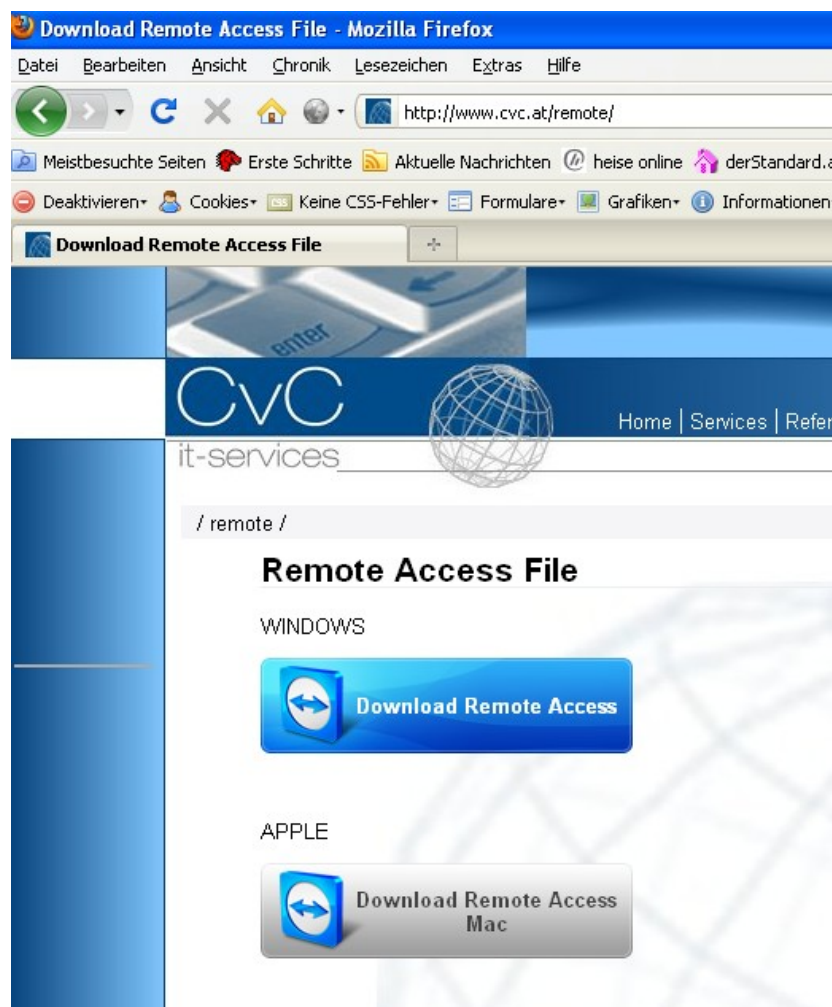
Download Remote Access File - Mozilla Firefox

Datei Bearbeiten Ansicht Chronik Lesezeichen Extras Hilfe

http://www.cvc.at/remote/

Meistbesuchte Seiten Erste Schritte Aktuelle Nachrichten heise online derStandard.a

Deaktivieren Cookies Keine CSS-Fehler Formulare Grafiken Informationen

Download Remote Access File

enter

CvC
it-services

Home | Services | Refer

/ remote /

Remote Access File

WINDOWS

Download Remote Access

APPLE

Download Remote Access Mac